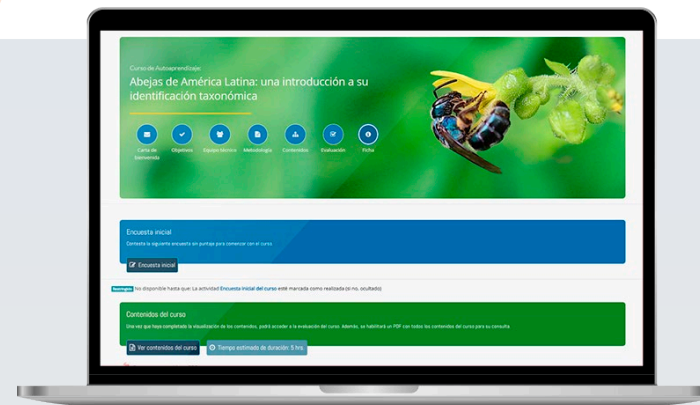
Curso de Autoaprendizaje

Abejas de América Latina: una introducción a su identificación taxonómica

Carta de bienvenida

Objetivos

Equipo técnico

Metodología

Contenidos

Evaluación

Ficha

Encuesta inicial

Conteste la siguiente encuesta sin puntaje para comenzar con el curso

Encuesta inicial

Restringido No disponible hasta que: La actividad Encuesta inicial del curso esté marcada como realizada (si no, ocultado)

Contenidos del curso

Una vez que haya completado la visualización de los contenidos, podrá acceder a la evaluación del curso. Además, se habilitará un PDF con todos los contenidos del curso para su consulta.

Ver contenidos del curso

Tiempo estimado de duración: 5 hrs.